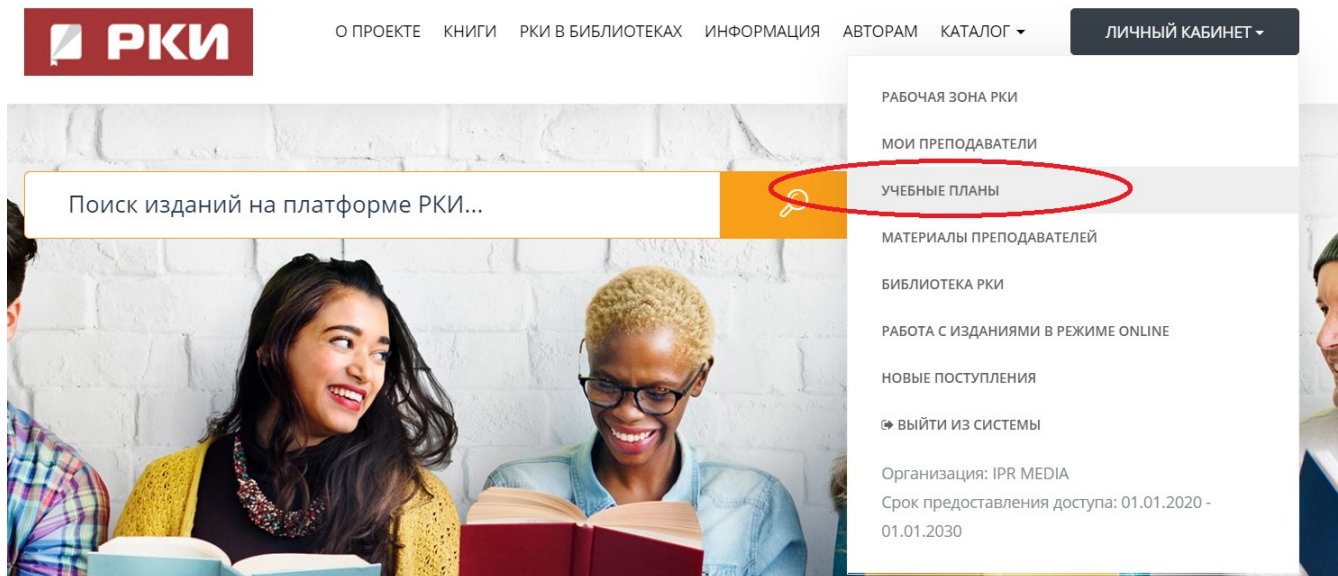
РКИ

О ПРОЕКТЕ КНИГИ РКИ В БИБЛИОТЕКАХ ИНФОРМАЦИЯ АВТОРАМ КАТАЛОГ

ЛИЧНЫЙ КАБИНЕТ

Поиск изданий на платформе РКИ...

РАБОЧАЯ ЗОНА РКИ

МОИ ПРЕПОДАВАТЕЛИ

УЧЕБНЫЕ ПЛАНЫ

МАТЕРИАЛЫ ПРЕПОДАВАТЕЛЕЙ

БИБЛИОТЕКА РКИ

РАБОТА С ИЗДАНИЯМИ В РЕЖИМЕ ONLINE

НОВЫЕ ПОСТУПЛЕНИЯ

ВЫЙТИ ИЗ СИСТЕМЫ

Организация: IPR MEDIA
Срок предоставления доступа: 01.01.2020 - 01.01.2030